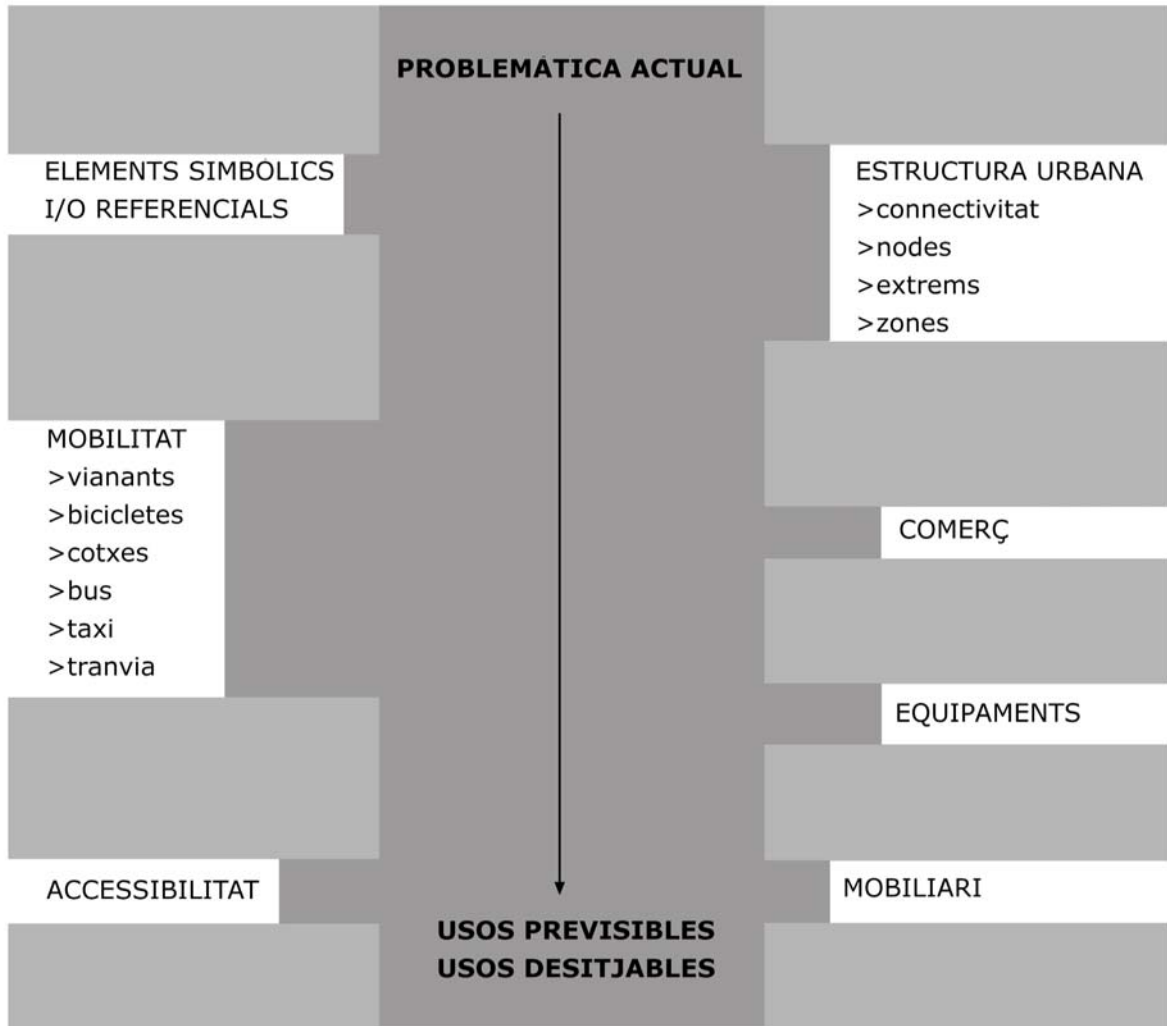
PROBLEMÀTICA ACTUAL

ELEMENTS SIMBÒLICS
I/O REFERENCIALS

ESTRUCTURA URBANA
>connectivitat
>nodes
>extrems
>zones

MOBILITAT
>vianants
>bicicletes
>cotxes
>bus
>taxi
>tranvia

COMERÇ

EQUIPAMENTS

ACCESSIBILITAT

MOBILIARI

USOS PREVISIBLES
USOS DESITJABLES